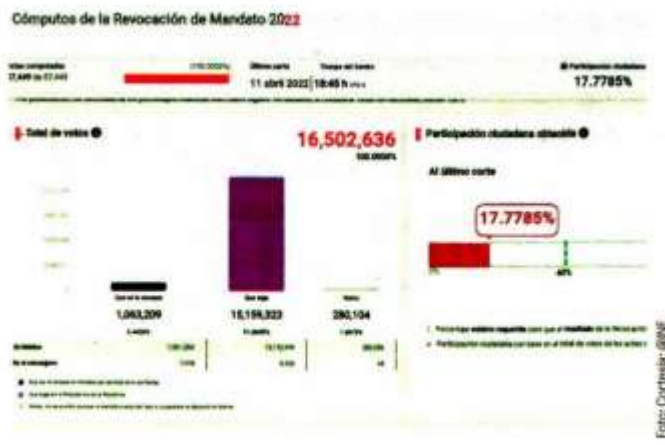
Cómputos de la Revocación de Mandato 2022

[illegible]
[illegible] 100.0000%
Último corte
11 abril 2022 | 18:45 h
Participación ciudadana
17.7785%

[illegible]

Total de votos
16,502,636
100.0000%

1,063,209
15,159,323
280,104

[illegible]

Participación ciudadana obtenida
Al último corte
17.7785%
0%
40%

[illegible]
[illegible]

Foto: Cortesía: INE